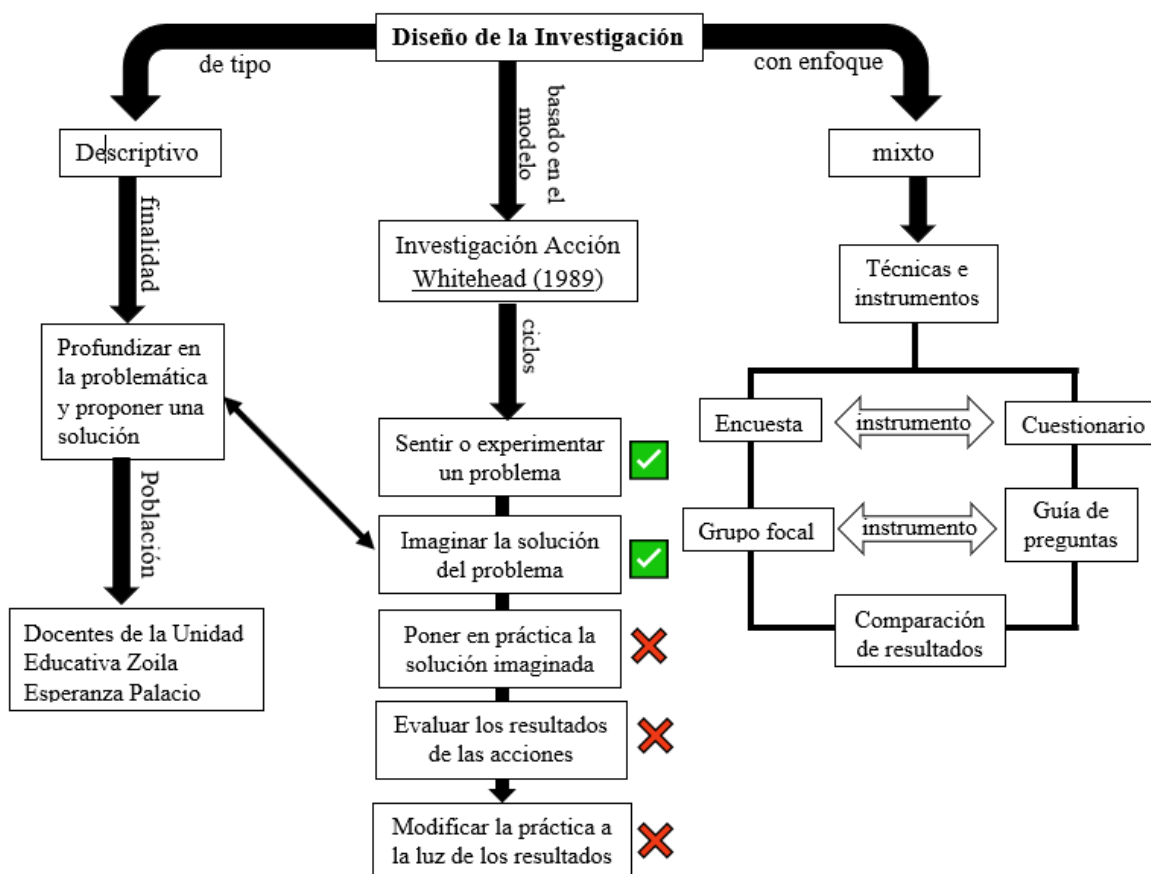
Diseño de la Investigación

de tipo

basado en el modelo

con enfoque

Descriptivo

finalidad

Profundizar en la problemática y proponer una solución

Población

Docentes de la Unidad Educativa Zoila Esperanza Palacio

Investigación Acción Whitehead (1989)

ciclos

Sentir o experimentar un problema

Imaginar la solución del problema

Poner en práctica la solución imaginada

Evaluar los resultados de las acciones

Modificar la práctica a la luz de los resultados

mixto

Técnicas e instrumentos

Encuesta

instrumento

Cuestionario

Grupo focal

instrumento

Guía de preguntas

Comparación de resultados